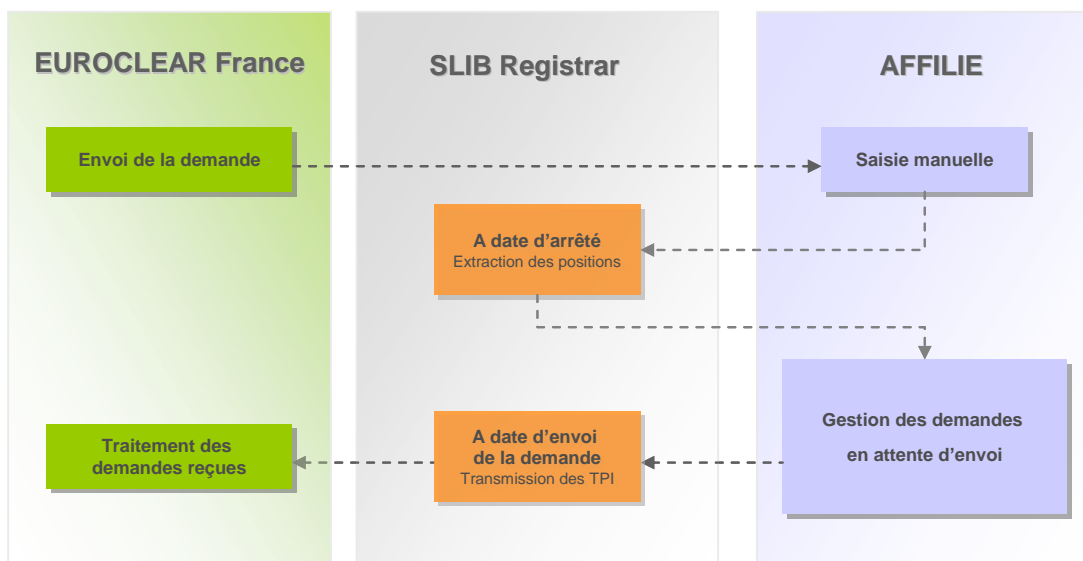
EUROCLEAR France

SLIB Registrar

AFFILIE

Envoi de la demande

Saisie manuelle

A date d’arrêté
Extraction des positions

Gestion des demandes
en attente d’envoi

Traitement des demandes reçues

A date d’envoi de la demande
Transmission des TPI